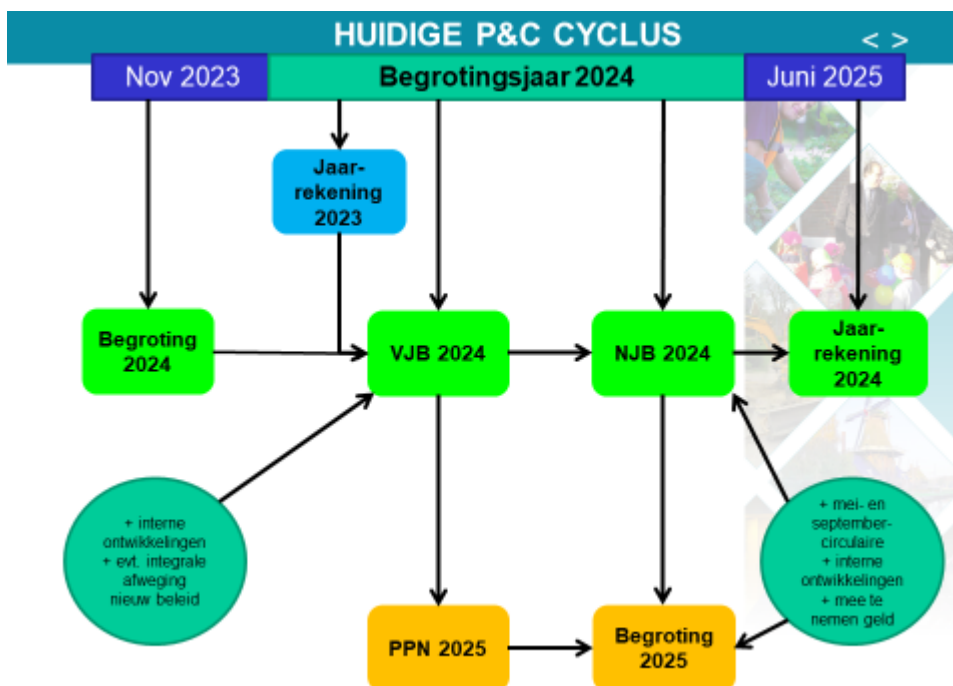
HUIDIGE P&C CYCLUS

< >

Nov 2023

Begrotingsjaar 2024

Juni 2025

Jaarrekening 2023

Begroting 2024

VJB 2024

NJB 2024

Jaarrekening 2024

+ interne ontwikkelingen + evt. integrale afweging nieuw beleid

+ mei- en september-circulaire + interne ontwikkelingen + mee te nemen geld

PPN 2025

Begroting 2025